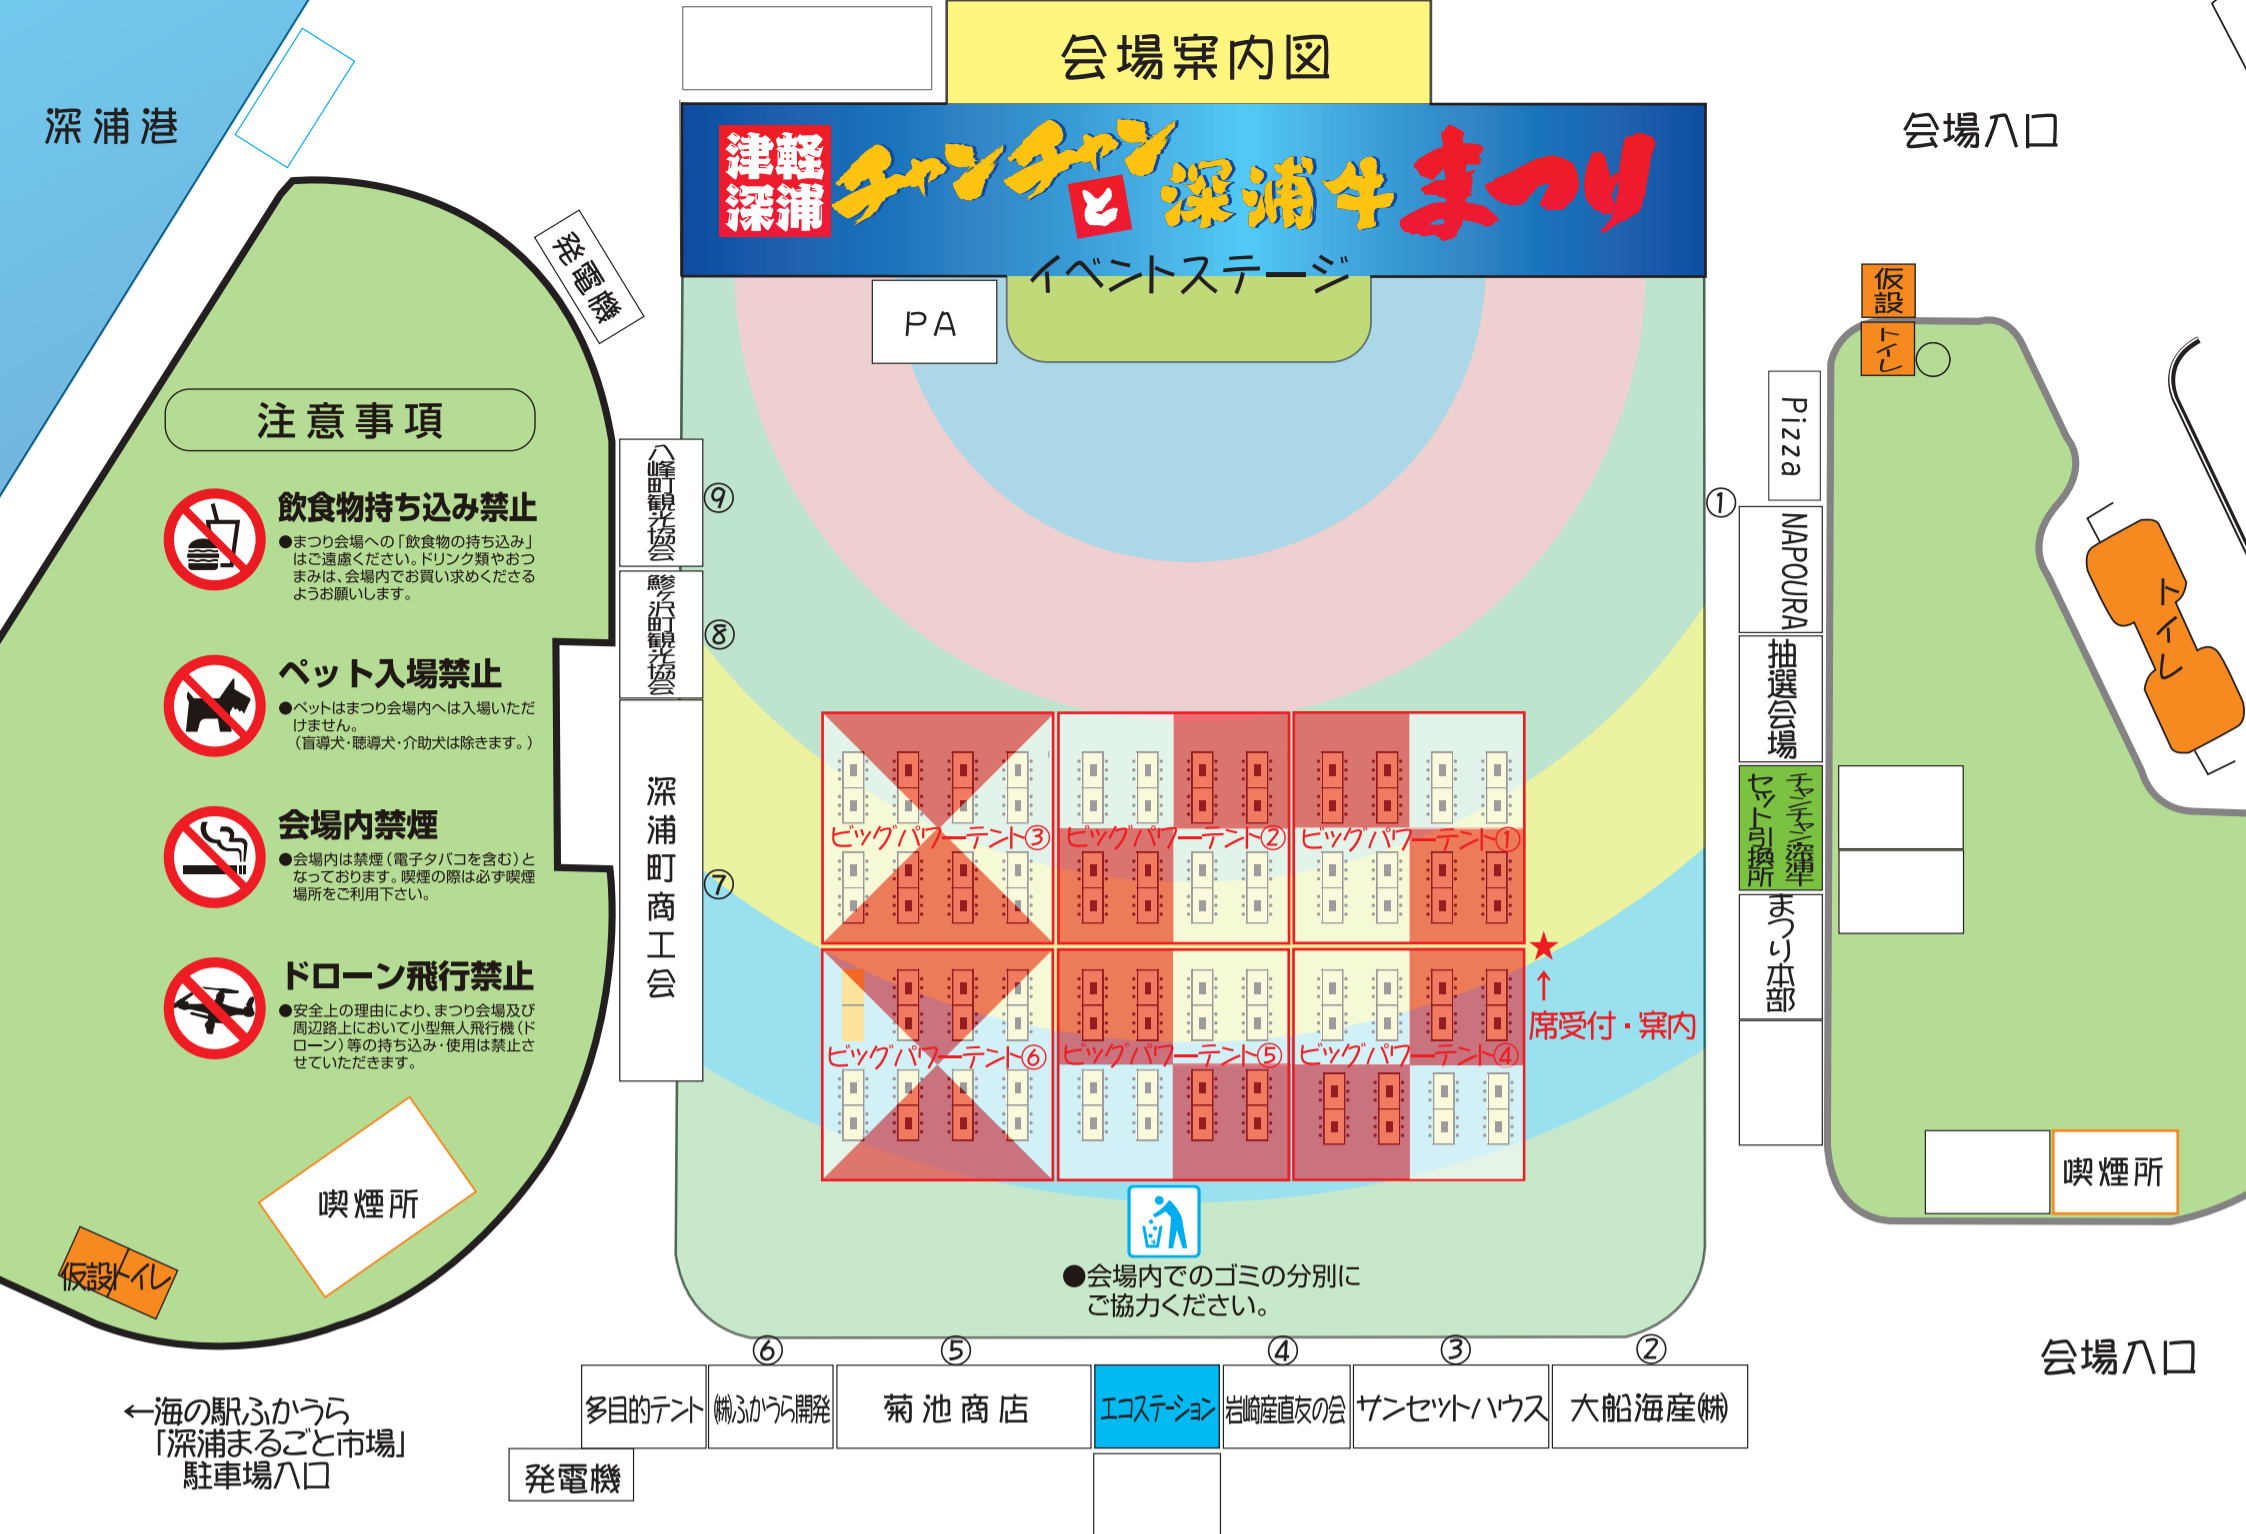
会場案内図

深浦港

津軽深浦 チャンチャンと深浦牛まつり

イベントステージ

PA

会場入口

発電機

注意事項

飲食物持ち込み禁止
●まつり会場への「飲食物の持ち込み」はご遠慮ください。ドリンク類やおつまみは、会場内でお買い求めくださるようお願いします。

ペット入場禁止
●ペットはまつり会場内へは入場いただけません。（盲導犬・聴導犬・介助犬は除きます。）

会場内禁煙
●会場内は禁煙（電子タバコを含む）となっております。喫煙の際は必ず喫煙場所をご利用下さい。

ドローン飛行禁止
●安全上の理由により、まつり会場及び周辺路上において小型無人飛行機（ドローン）等の持ち込み・使用は禁止させていただきます。

喫煙所

仮設トイレ

八峰町観光協会 ⑨
鰺ヶ沢町観光協会 ⑧
深浦町商工会 ⑦

ビッグパワーテント③
ビッグパワーテント②
ビッグパワーテント①
ビッグパワーテント⑥
ビッグパワーテント⑤
ビッグパワーテント④

席受付・案内

●会場内でのゴミの分別にご協力ください。

仮設トイレ

Pizza
①
NAPOURA
抽選会場
チャンチャン深浦セット引換所
まつり本部

トイレ

喫煙所

会場入口

←海の駅ふかうら「深浦まるごと市場」駐車場入口

⑥ ⑤ ④ ③ ②
多目的テント
㈱ふかうら開発
菊池商店
エコステーション
岩崎産直友の会
サンセットハウス
大船海産㈱

発電機